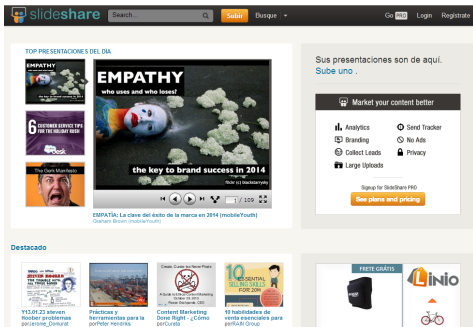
slideshare
Search
Subir
Busque
Go PRO
Login
Registrate

TOP PRESENTACIONES DEL DIA

EMPATHY

6 CUSTOMER SERVICE TIPS FOR THE HOLIDAY RUSH

The Dark Manifesto

EMPATHY
who uses and who loses?

the key to brand success in 2014

flickr cc blackstarrysky

1 / 109

EMPATÍA: La clave del éxito de la marca en 2014 (mobileYouth)
Graham Brown (mobileYouth)

Sus presentaciones son de aquí.
Sube uno .

Market your content better

Analytics
Send Tracker
Branding
No Ads
Collect Leads
Privacy
Large Uploads

Signup for SlideShare PRO
See plans and pricing

Destacado

Y11.01.23 steven Roober problemas
por jerome_Dorourd

Prácticas y herramientas para la
por Peter Hendriks

Content Marketing Done Right - ¿Cómo
por Curata

10 habilidades de venta esenciales para
por RAIN Group

FRETE GRÁTIS

LINIO